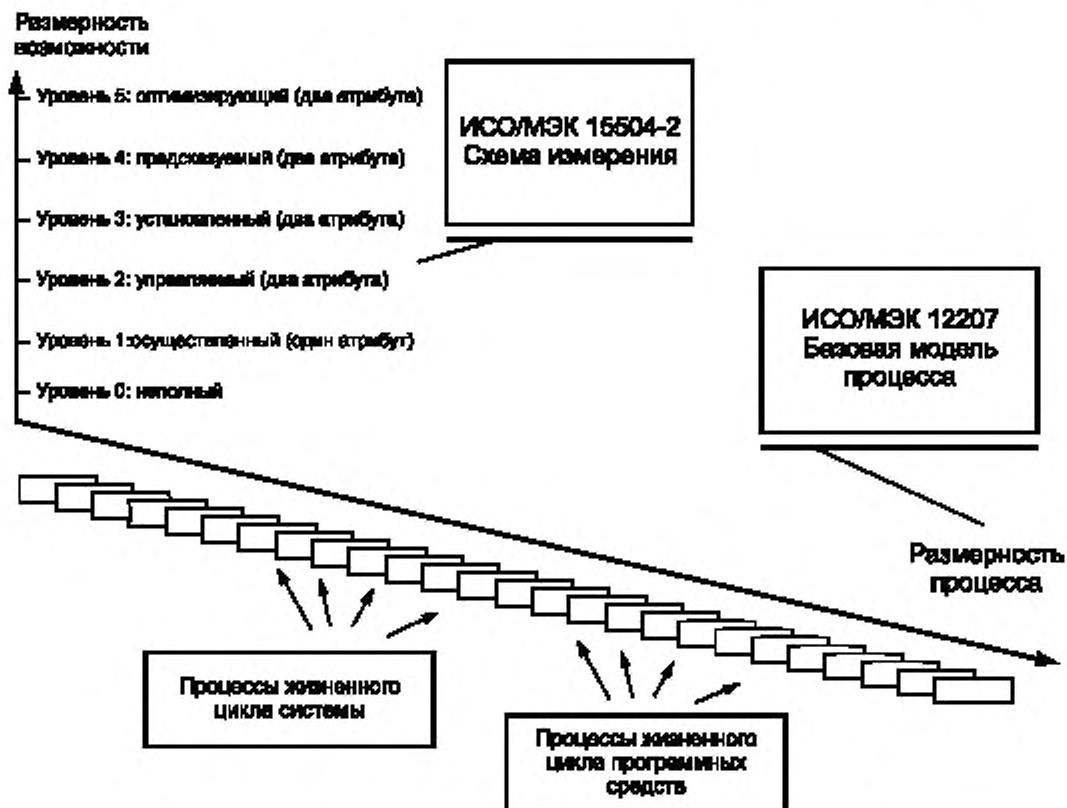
Размерность возможности

Уровень 5: оптимизирующий (два атрибута)

Уровень 4: предсказуемый (два атрибута)

Уровень 3: установленный (два атрибута)

Уровень 2: управляемый (два атрибута)

Уровень 1: осуществленный (один атрибут)

Уровень 0: неполный

ИСО/МЭК 15504-2
Схема измерения

ИСО/МЭК 12207
Базовая модель процесса

Размерность процесса

Процессы жизненного цикла системы

Процессы жизненного цикла программных средств